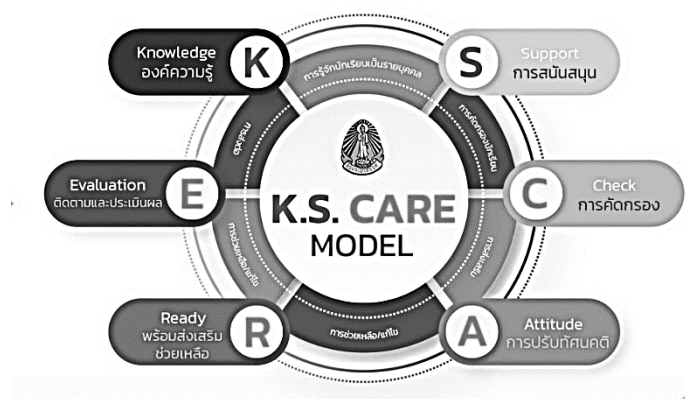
Knowledge
องค์ความรู้
K

S
Support
การสนับสนุน

การรู้จักนักเรียนเป็นรายบุคคล

การคัดกรองนักเรียน

Evaluation
ติดตามและประเมินผล
E

K.S. CARE
MODEL

C
Check
การคัดกรอง

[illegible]

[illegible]

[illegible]

Ready
พร้อมส่งเสริม
ช่วยเหลือ
R

การช่วยเหลือ/แก้ไข

A
Attitude
การปรับทัศนคติ